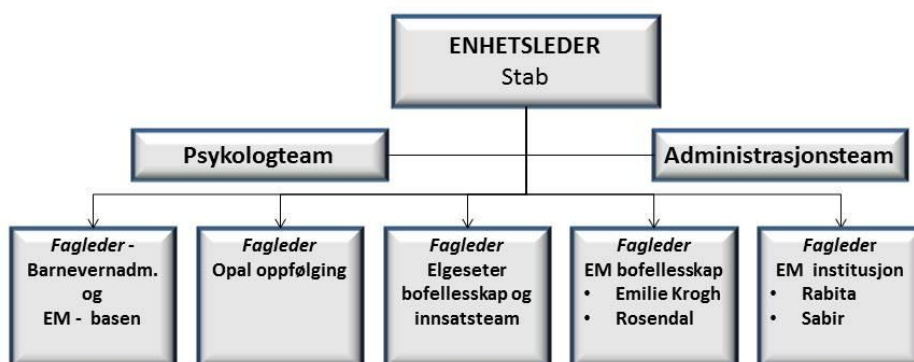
ENHETSLEDER
Stab

Psykologteam

Administrasjonsteam

*Fagleder* -
Barnevernadm.
og
EM - basen

*Fagleder*
Opal oppfølging

*Fagleder*
Elgeseter bofellesskap og innsatsteam

*Fagleder*
EM bofellesskap
• Emilie Krogh
• Rosendal

*Fagleder*
EM institusjon
• Rabita
• Sabir